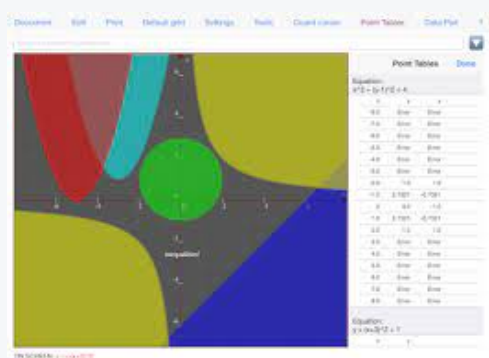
Document Edit Print Default grid Settings Tools Guard career Point Tables Data Plot

Point Tables Done

Equation:
$x^2 + (y-1)^2 = 4$

| x | y | y |
|---|---|---|
| -9.0 | Error | Error |
| -7.0 | Error | Error |
| -6.0 | Error | Error |
| -5.0 | Error | Error |
| -4.0 | Error | Error |
| -3.0 | Error | Error |
| -2.0 | 1.0 | 1.0 |
| -1.0 | 2.7321 | -0.7321 |
| 0.0 | 3.0 | -1.0 |
| 1.0 | 2.7321 | -0.7321 |
| 2.0 | 1.0 | 1.0 |
| 3.0 | Error | Error |
| 4.0 | Error | Error |
| 5.0 | Error | Error |
| 6.0 | Error | Error |
| 7.0 | Error | Error |
| 8.0 | Error | Error |

Equation:
$y = (x+3)^2 + 1$

inequalities!

ON SCREEN: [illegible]